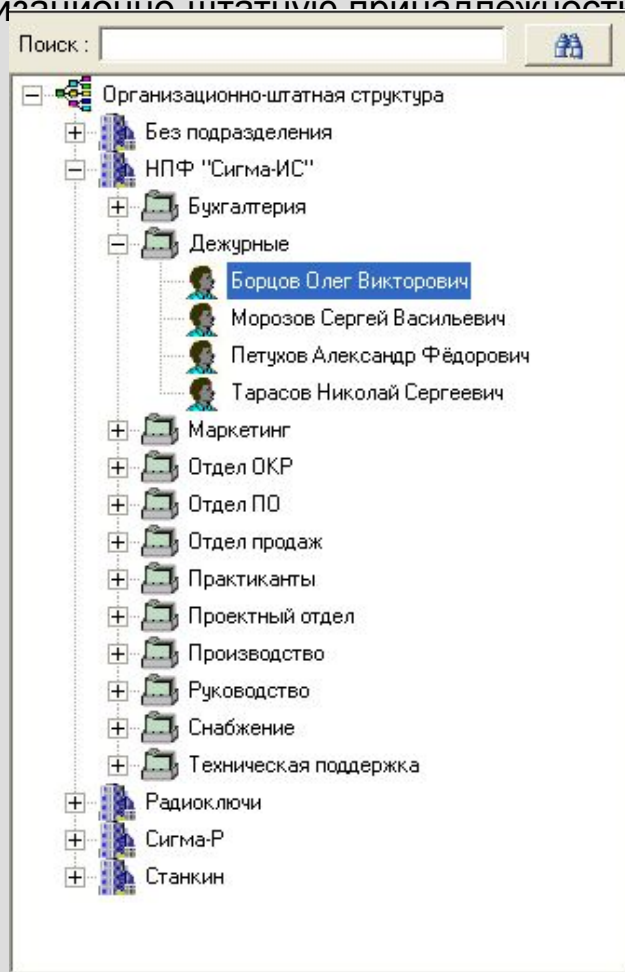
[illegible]изационно-штатную принадлежность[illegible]

Поиск :

Организационно-штатная структура
Без подразделения
НПФ "Сигма-ИС"
Бухгалтерия
Дежурные
Борцов Олег Викторович
Морозов Сергей Васильевич
Петухов Александр Фёдорович
Тарасов Николай Сергеевич
Маркетинг
Отдел ОКР
Отдел ПО
Отдел продаж
Практиканты
Проектный отдел
Производство
Руководство
Снабжение
Техническая поддержка
Радиоключи
Сигма-Р
Станкин